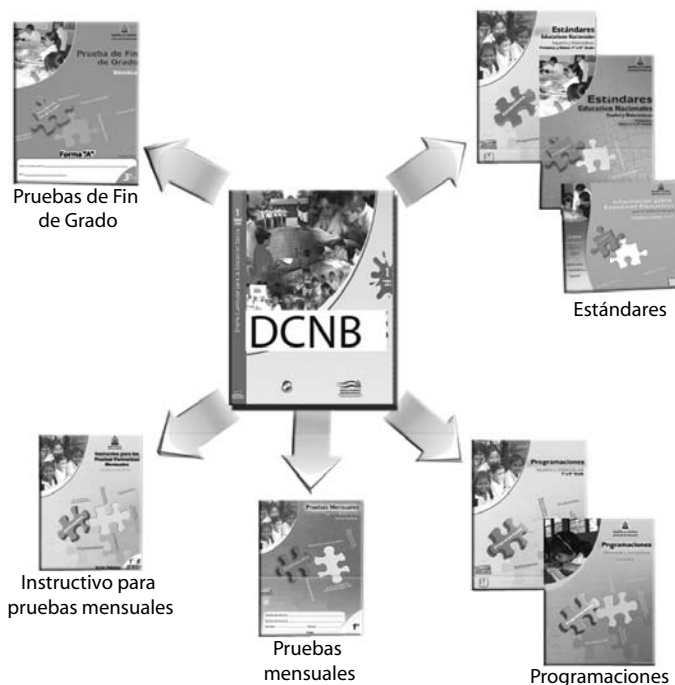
Prueba de Fin de Grado

Forma "A"

Pruebas de Fin de Grado

Estándares
Educativos Nacionales

Estándares
Educativos Nacionales

Estándares

DCNB

Instructivo para las Pruebas Formativas Mensuales

Instructivo para pruebas mensuales

Pruebas Mensuales

Pruebas mensuales

Programaciones

Programaciones

Programaciones